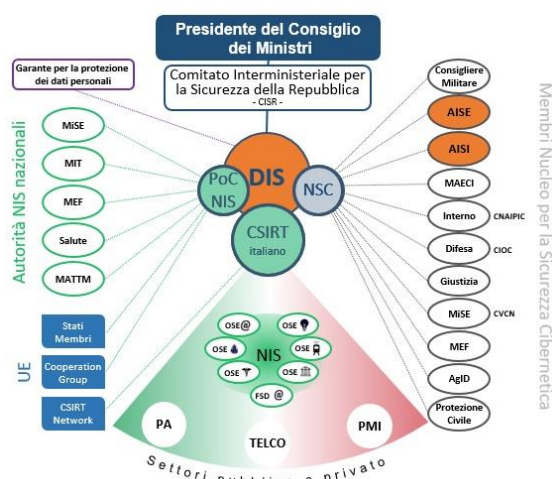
Presidente del Consiglio dei Ministri

Comitato Interministeriale per la Sicurezza della Repubblica - CISR -

Garante per la protezione dei dati personali

Autorità NIS nazionali

MiSE

MIT

MEF

Salute

MATTM

PoC NIS

DIS

NSC

CSIRT italiano

UE

Stati Membri

Cooperation Group

CSIRT Network

NIS

OSE

OSE

OSE

OSE

OSE

OSE

FSD

PA

TELCO

PMI

Settori Pubblico e privato

Consigliere Militare

AISE

AISI

MAECI

Interno CNAIPIC

Difesa CIOC

Giustizia

MiSE CVCN

MEF

AgID

Protezione Civile

Membri Nucleo per la Sicurezza Cibernetica